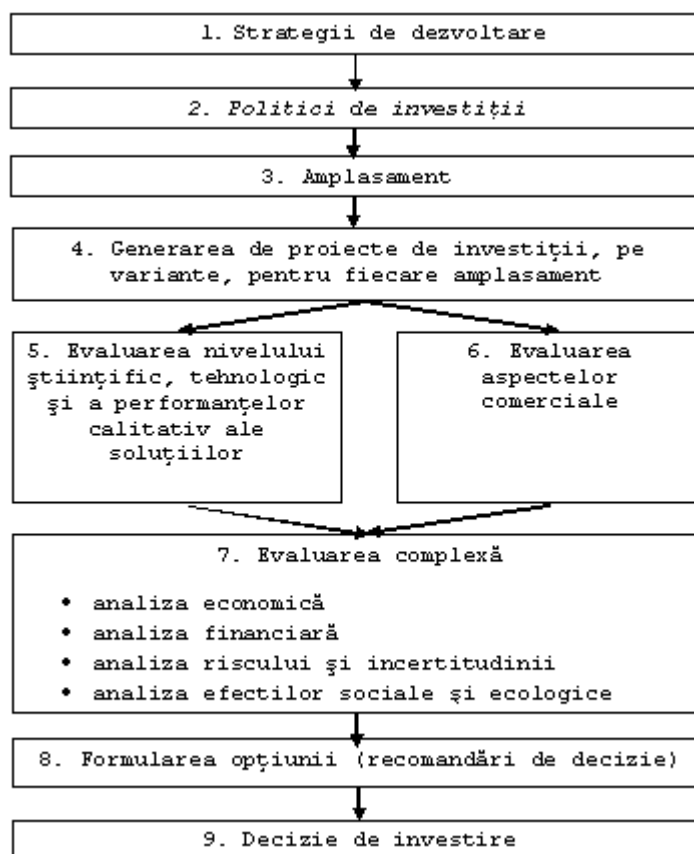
1. Strategii de dezvoltare

2. Politici de investiţii

3. Amplasament

4. Generarea de proiecte de investiţii, pe variante, pentru fiecare amplasament

5. Evaluarea nivelului ştiinţific, tehnologic şi a performanţelor calitativ ale soluţiilor

6. Evaluarea aspectelor comerciale

7. Evaluarea complexă

• analiza economică
• analiza financiară
• analiza riscului şi incertitudinii
• analiza efectilor sociale şi ecologice

8. Formularea opţiunii (recomandări de decizie)

9. Decizie de investire